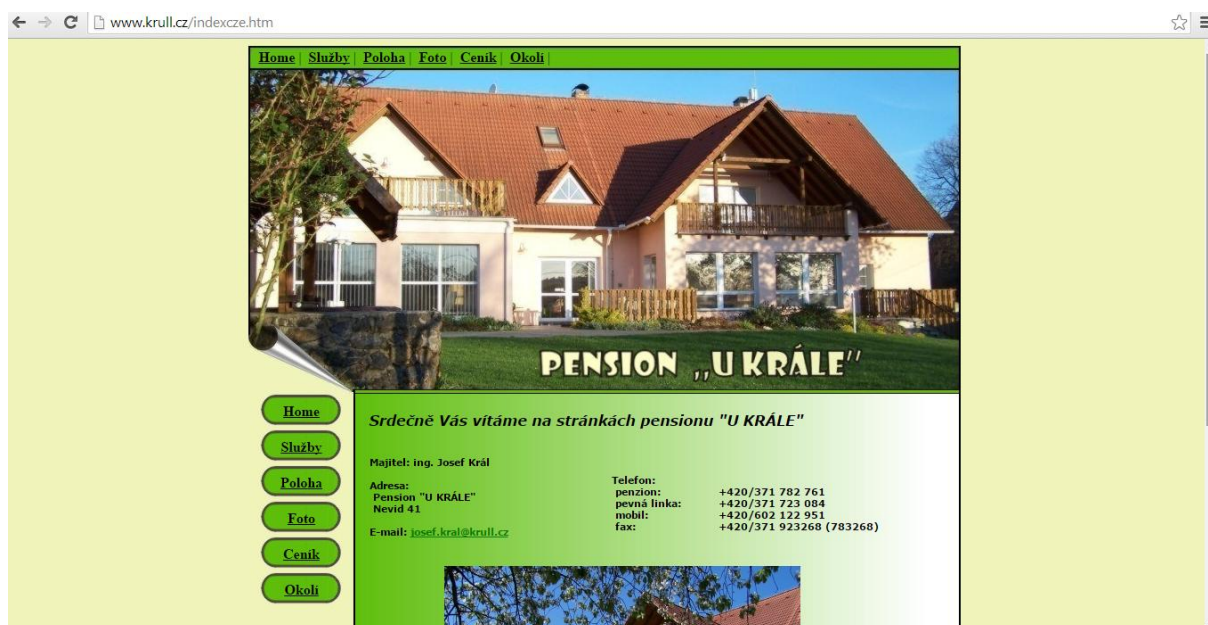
www.krull.cz/indexcze.htm

Home | Služby | Poloha | Foto | Ceník | Okolí |

PENSION „U KRÁLE"

Home

Služby

Poloha

Foto

Ceník

Okolí

Srdečně Vás vítáme na stránkách pensionu "U KRÁLE"

Majitel: ing. Josef Král

Adresa:
Pension "U KRÁLE"
Nevid 41

E-mail: josef.kral@krull.cz

Telefon:

| | |
|---|---|
| penzion: | +420/371 782 761 |
| pevná linka: | +420/371 723 084 |
| mobil: | +420/602 122 951 |
| fax: | +420/371 923268 (783268) |